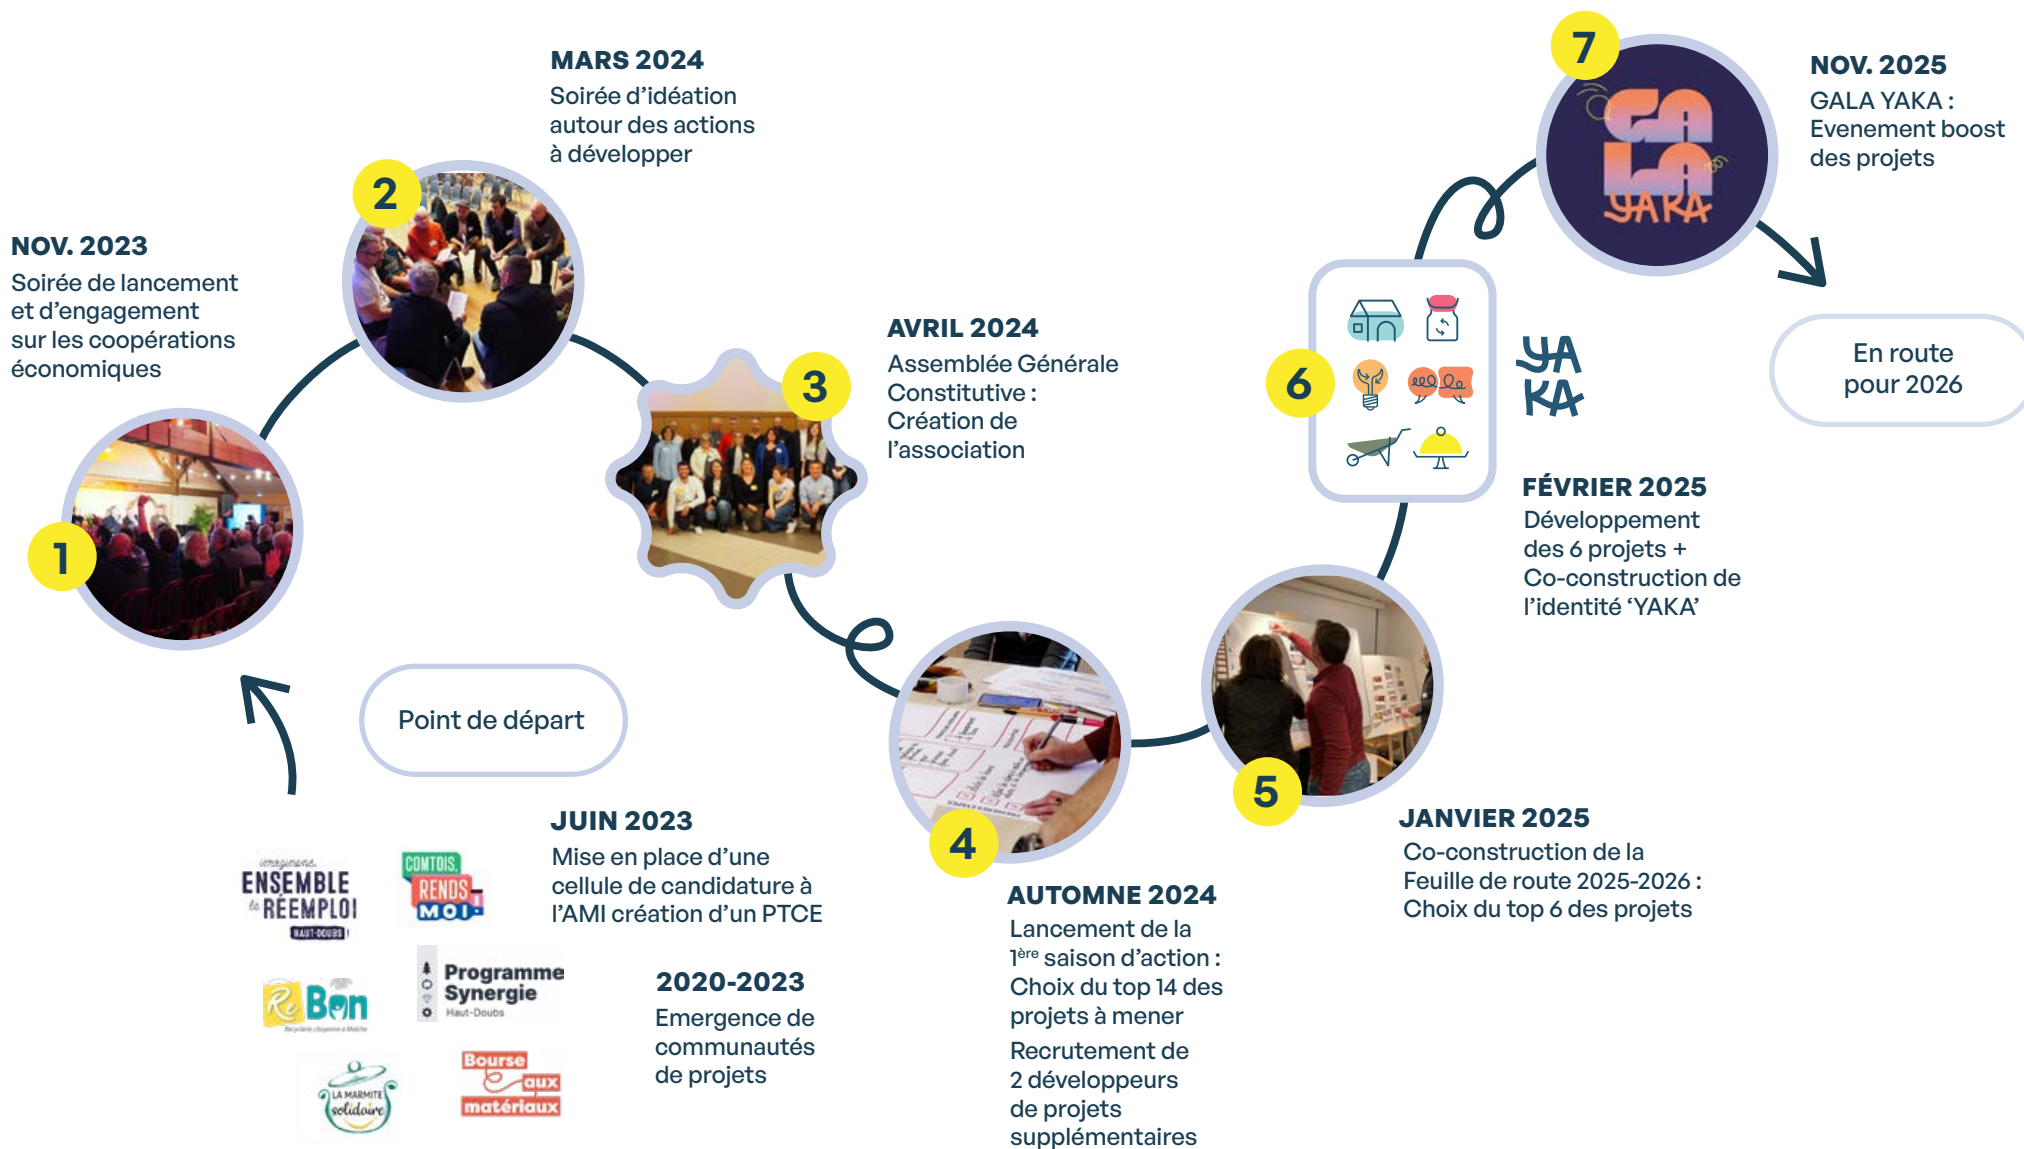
NOV. 2023
Soirée de lancement et d'engagement sur les coopérations économiques

1

MARS 2024
Soirée d'idéation autour des actions à développer

2

AVRIL 2024
Assemblée Générale Constitutive : Création de l'association

3

4

5

6

YA KA

7

GALA YAKA

NOV. 2025
GALA YAKA : Evenement boost des projets

En route pour 2026

FÉVRIER 2025
Développement des 6 projets + Co-construction de l'identité 'YAKA'

JANVIER 2025
Co-construction de la Feuille de route 2025-2026 : Choix du top 6 des projets

AUTOMNE 2024
Lancement de la 1$^{ère}$ saison d'action : Choix du top 14 des projets à mener

Recrutement de 2 développeurs de projets supplémentaires

Point de départ

JUIN 2023
Mise en place d'une cellule de candidature à l'AMI création d'un PTCE

2020-2023
Emergence de communautés de projets

Imaginons ENSEMBLE le RÉEMPLOI HAUT-DOUBS

COMTOIS RENDS MOI

ReBon

Programme Synergie Haut-Doubs

LA MARMITE solidaire

Bourse aux matériaux